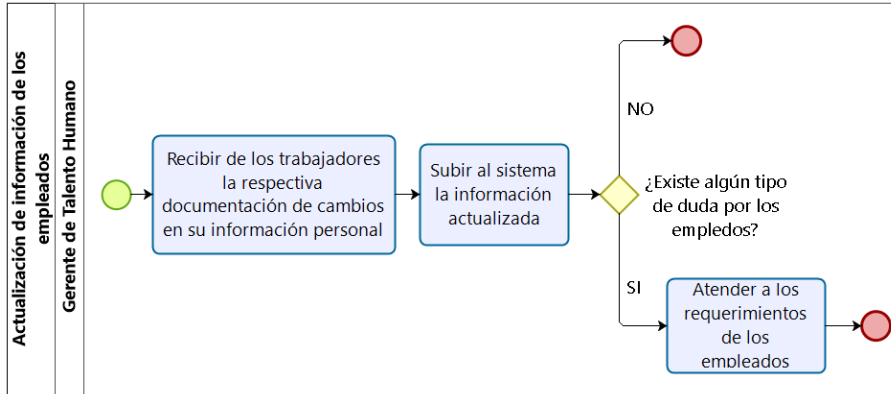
Actualización de información de los empleados

Gerente de Talento Humano

Recibir de los trabajadores la respectiva documentación de cambios en su información personal

Subir al sistema la información actualizada

¿Existe algún tipo de duda por los empledos?

NO

SI

Atender a los requerimientos de los empleados